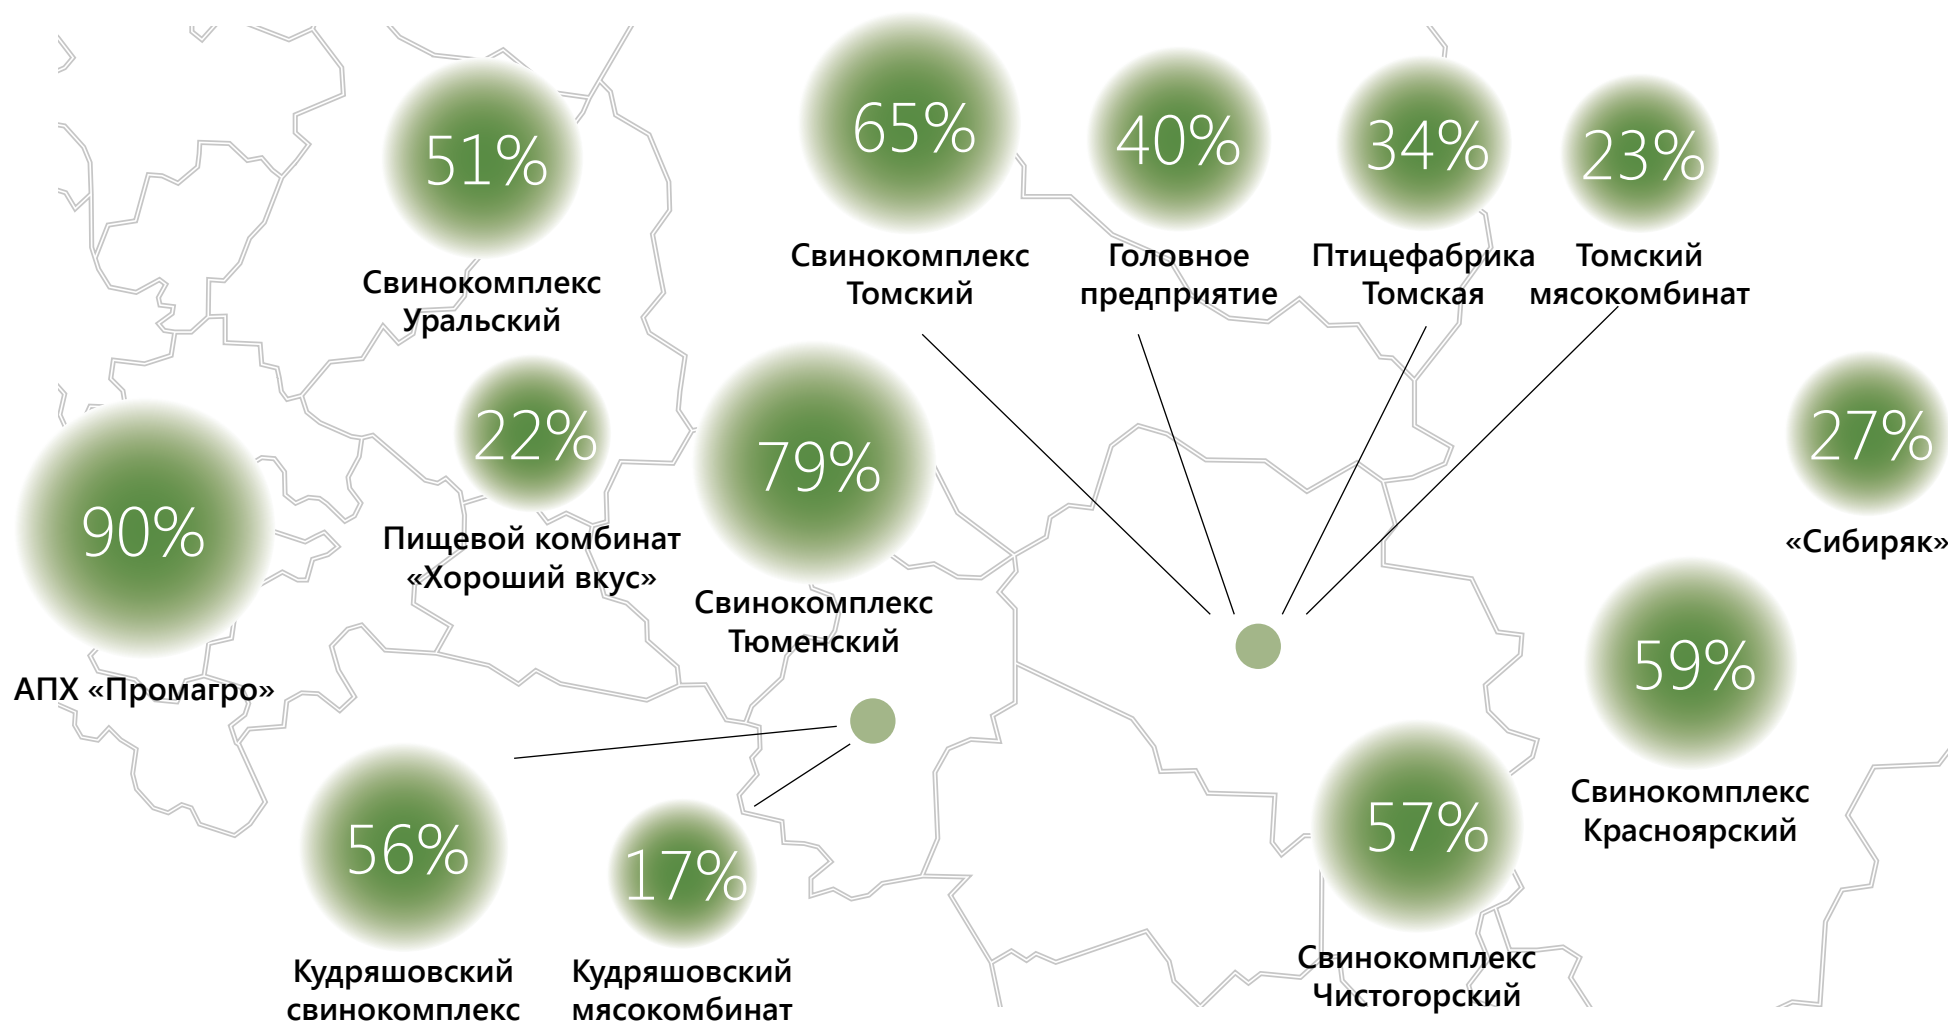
51%
Свинокомплекс Уральский

65%
Свинокомплекс Томский

40%
Головное предприятие

34%
Птицефабрика Томская

23%
Томский мясокомбинат

22%
Пищевой комбинат «Хороший вкус»

79%
Свинокомплекс Тюменский

27%
«Сибиряк»

90%
АПХ «Промагро»

59%
Свинокомплекс Красноярский

56%
Кудряшовский свинокомплекс

17%
Кудряшовский мясокомбинат

57%
Свинокомплекс Чистогорский